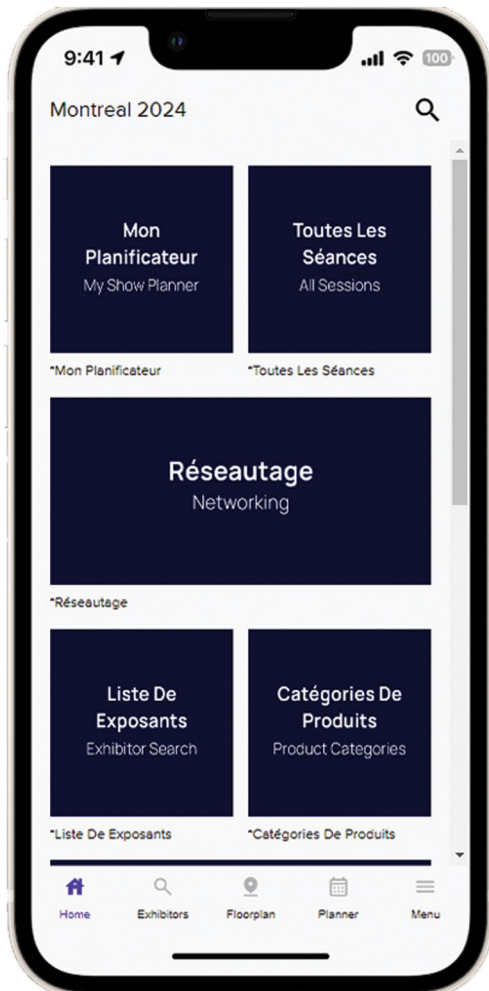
9:41

100

Montreal 2024

Mon Planificateur
My Show Planner

*Mon Planificateur

Toutes Les Séances
All Sessions

*Toutes Les Séances

Réseautage
Networking

*Réseautage

Liste De Exposants
Exhibitor Search

*Liste De Exposants

Catégories De Produits
Product Categories

*Catégories De Produits

Home

Exhibitors

Floorplan

Planner

Menu